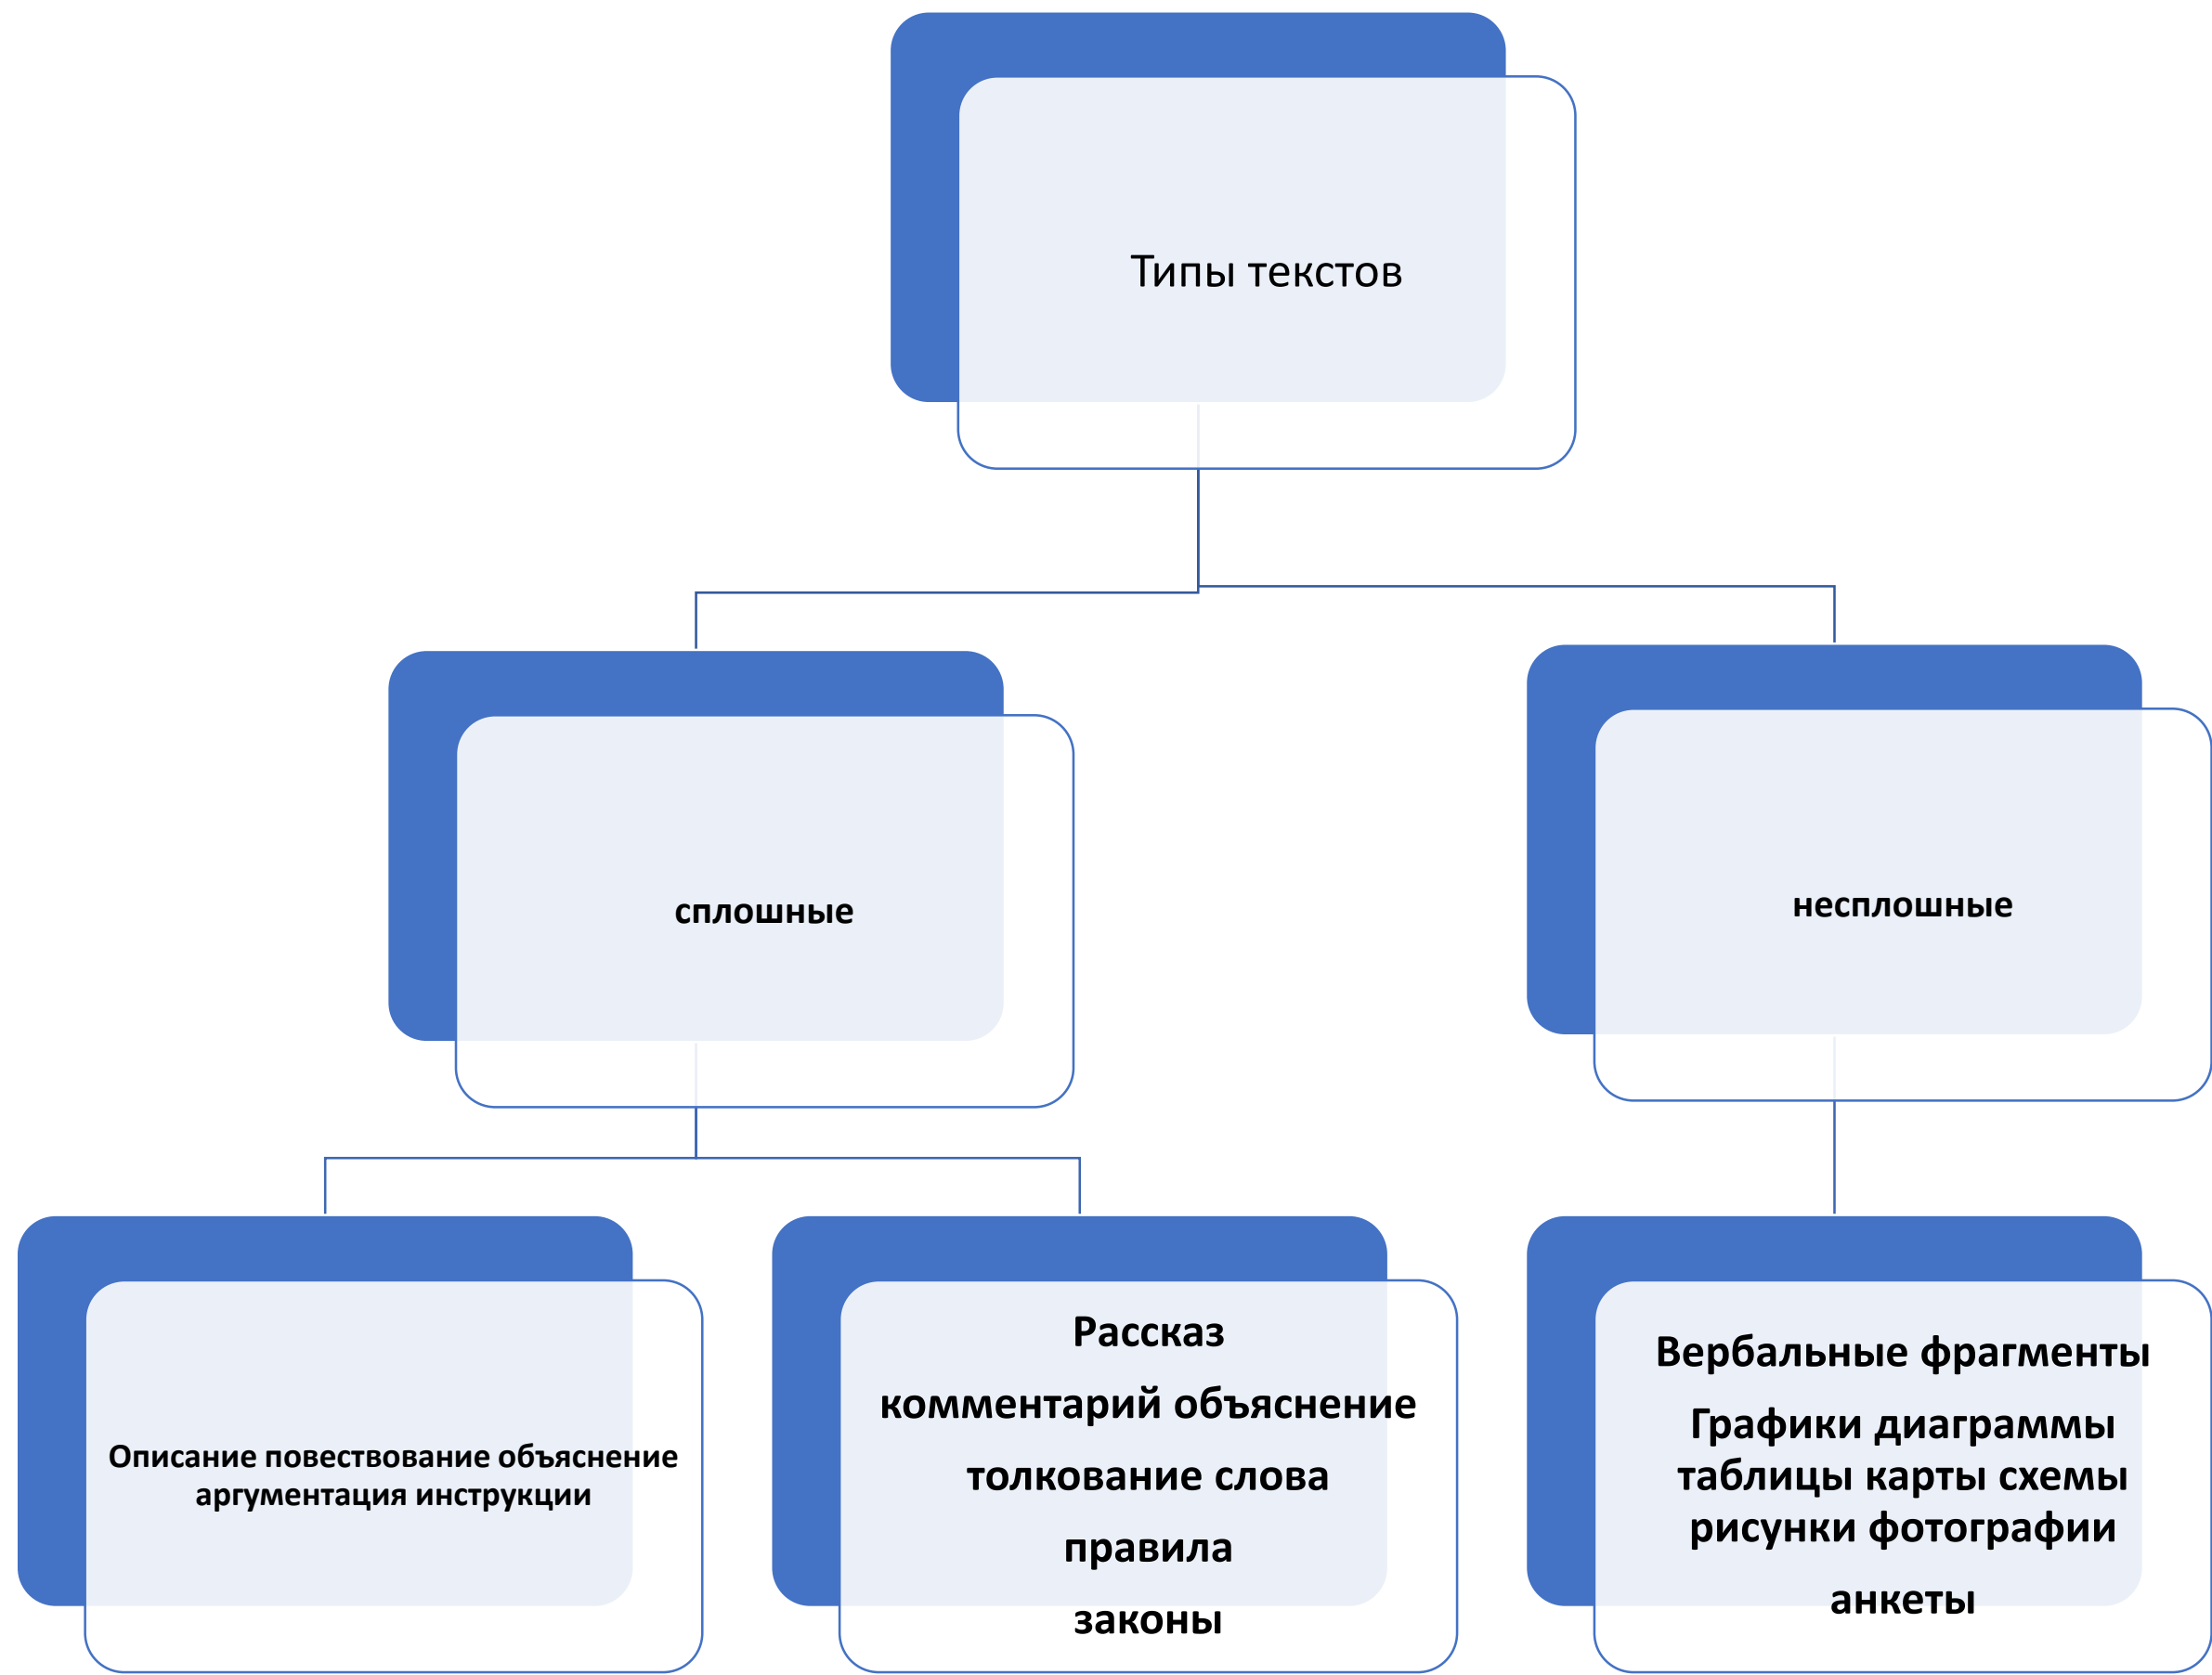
Типы текстов

сплошные

несплошные

Описание повествование объяснение аргументация инструкции

Рассказ

комментарий объяснение

толкование слова

правила

законы

Вербальные фрагменты

Графики диаграммы таблицы карты схемы рисунки фотографии

анкеты